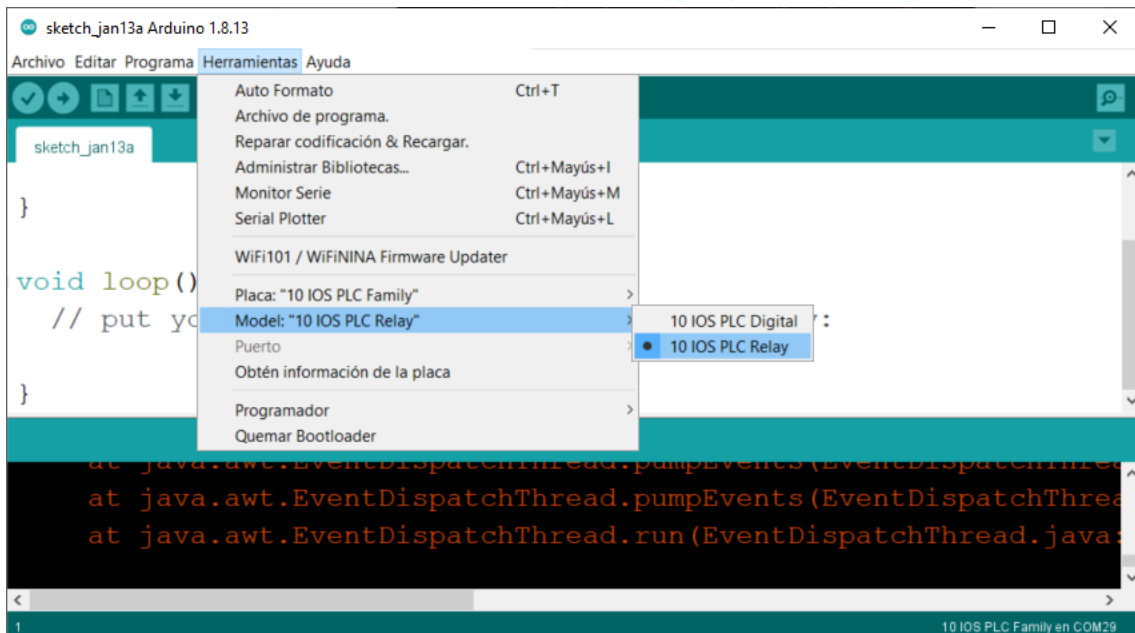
sketch_jan13a Arduino 1.8.13

Archivo Editar Programa Herramientas Ayuda

sketch_jan13a

}

void loop()
// put yo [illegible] y:

}

Auto Formato Ctrl+T
Archivo de programa.
Reparar codificación & Recargar.
Administrar Bibliotecas... Ctrl+Mayús+I
Monitor Serie Ctrl+Mayús+M
Serial Plotter Ctrl+Mayús+L

WiFi101 / WiFiNINA Firmware Updater

Placa: "10 IOS PLC Family"
Model: "10 IOS PLC Relay"
Puerto
Obtén información de la placa

Programador
Quemar Bootloader

10 IOS PLC Digital
10 IOS PLC Relay

at java.awt.EventDispatchThread.pumpEvents(EventDispatchThrea
at java.awt.EventDispatchThread.pumpEvents(EventDispatchThrea
at java.awt.EventDispatchThread.run(EventDispatchThread.java:

1

10 IOS PLC Family en COM29